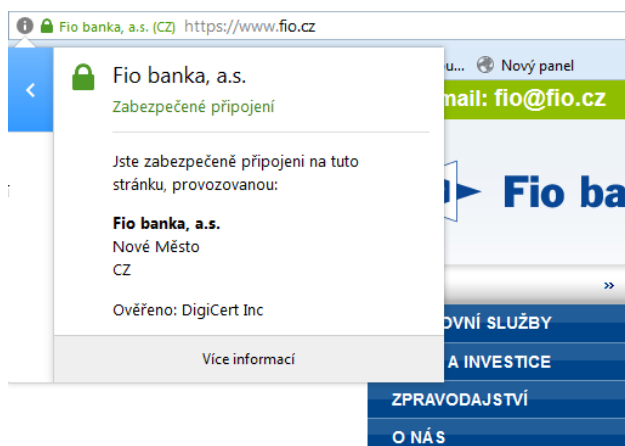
Fio banka, a.s. (CZ) https://www.fio.cz

u... Nový panel

mail: fio@fio.cz

Fio ba

»

Fio banka, a.s.

Zabezpečené připojení

Jste zabezpečeně připojeni na tuto stránku, provozovanou:

**Fio banka, a.s.**
Nové Město
CZ

Ověřeno: DigiCert Inc

Více informací

OVNÍ SLUŽBY

A INVESTICE

ZPRAVODAJSTVÍ

O NÁS